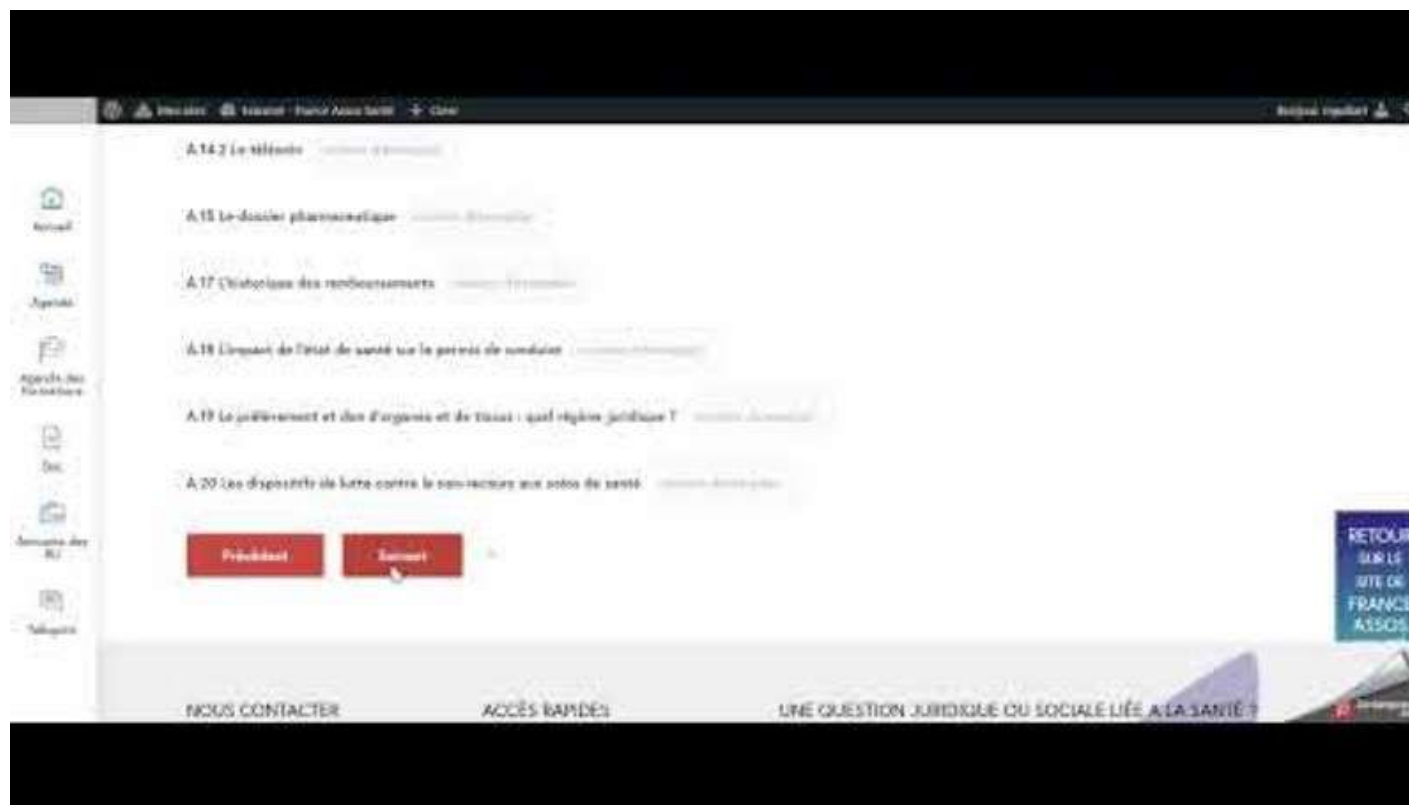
Intraloire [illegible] France Assos Santé + Créer

Bonjour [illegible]

A.14.2 La télésanté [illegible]

A.15 Le dossier pharmaceutique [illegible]

A.17 L'historique des remboursements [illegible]

A.18 L'impact de l'état de santé sur le permis de conduire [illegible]

A.19 Le prélèvement et don d'organes et de tissus : quel régime juridique ? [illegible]

A.20 Les dispositifs de lutte contre le non-recours aux soins de santé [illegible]

Précédent

Suivant

Accueil

Agenda

Agenda des Formations

Doc

Annuaire des RU

Tableaux

RETOUR SUR LE SITE DE FRANCE ASSOS

NOUS CONTACTER

ACCÈS RAPIDES

UNE QUESTION JURIDIQUE OU SOCIALE LIÉE À LA SANTÉ ?